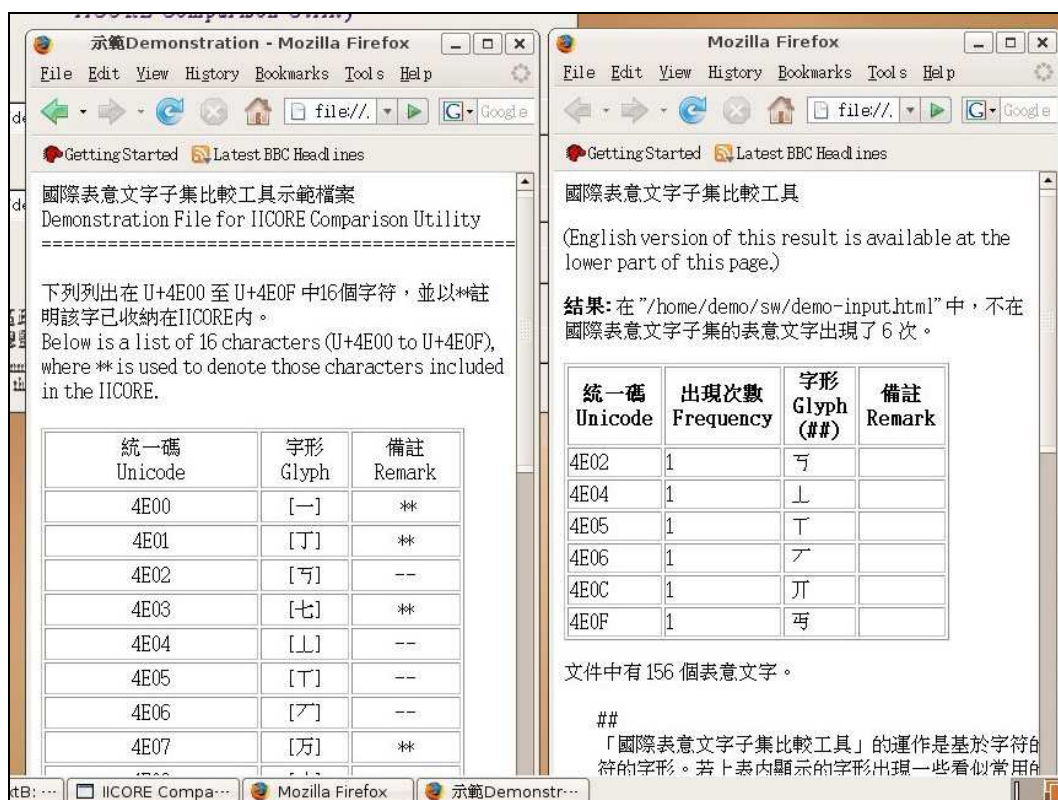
示範Demonstration - Mozilla Firefox

File Edit View History Bookmarks Tools Help

file://.

Google

Getting Started Latest BBC Headlines

國際表意文字子集比較工具示範檔案
Demonstration File for IICORE Comparison Utility
==========================================

下列列出在 U+4E00 至 U+4E0F 中16個字符，並以**註明該字已收納在IICORE內。
Below is a list of 16 characters (U+4E00 to U+4E0F), where ** is used to denote those characters included in the IICORE.

| 統一碼 Unicode | 字形 Glyph | 備註 Remark |
|---|---|---|
| 4E00 | [一] | ** |
| 4E01 | [丁] | ** |
| 4E02 | [丂] | -- |
| 4E03 | [七] | ** |
| 4E04 | [丄] | -- |
| 4E05 | [丅] | -- |
| 4E06 | [丆] | -- |
| 4E07 | [万] | ** |

Mozilla Firefox

File Edit View History Bookmarks Tools Help

file://.

Google

Getting Started Latest BBC Headlines

國際表意文字子集比較工具

(English version of this result is available at the lower part of this page.)

結果: 在 "/home/demo/sw/demo-input.html" 中，不在國際表意文字子集的表意文字出現了 6 次。

| 統一碼 Unicode | 出現次數 Frequency | 字形 Glyph (##) | 備註 Remark |
|---|---|---|---|
| 4E02 | 1 | 丂 | |
| 4E04 | 1 | 丄 | |
| 4E05 | 1 | 丅 | |
| 4E06 | 1 | 丆 | |
| 4E0C | 1 | 丌 | |
| 4E0F | 1 | 丏 | |

文件中有 156 個表意文字。

##
「國際表意文字子集比較工具」的運作是基於字符的
符的字形。若上表內顯示的字形出現一些看似常用的

IICORE Compa··· Mozilla Firefox 示範Demonstr···